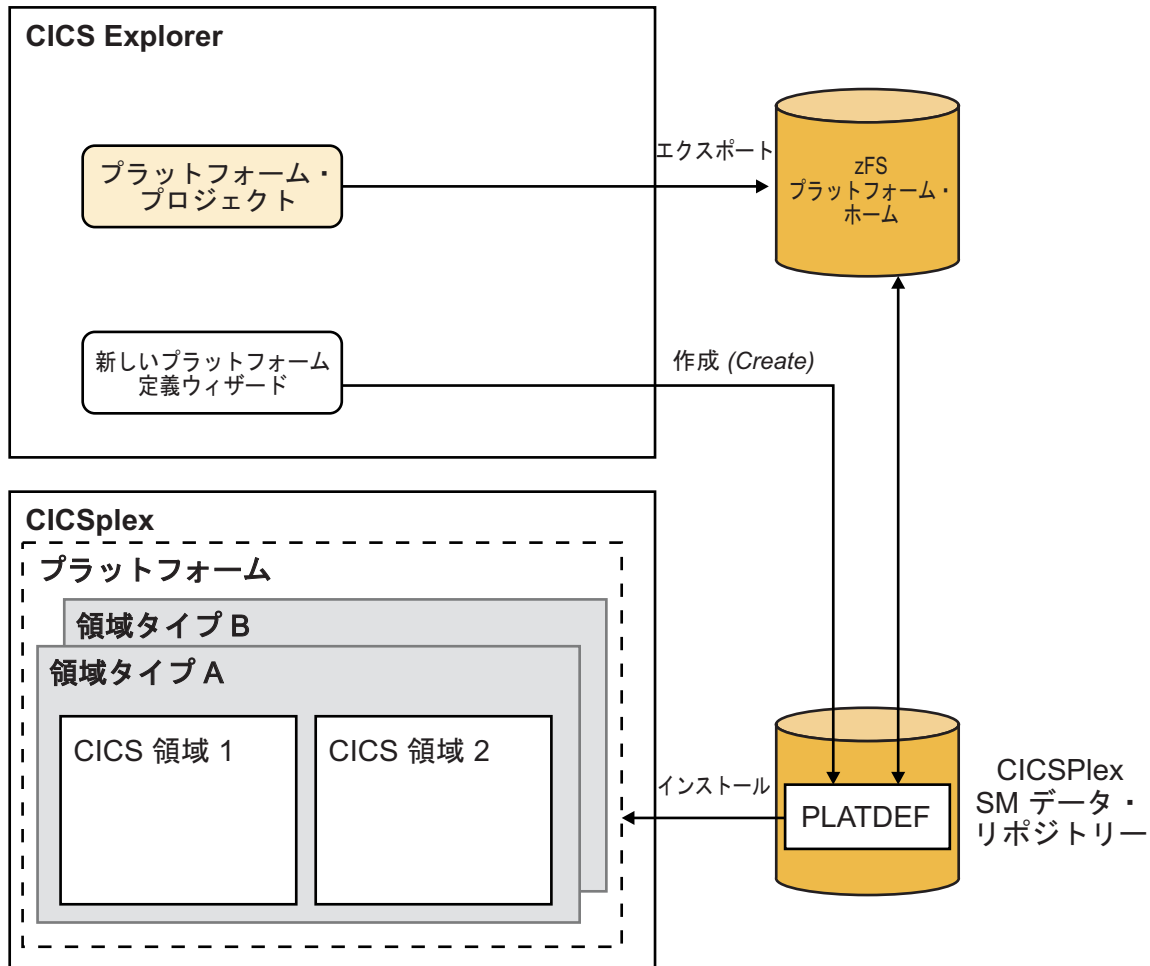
CICS Explorer

プラットフォーム・プロジェクト

エクスポート

zFS プラットフォーム・ホーム

新しいプラットフォーム定義ウィザード

作成 (Create)

CICSplex

プラットフォーム

領域タイプ B

領域タイプ A

CICS 領域 1

CICS 領域 2

インストール

PLATDEF

CICSPlex SM データ・リポジトリー